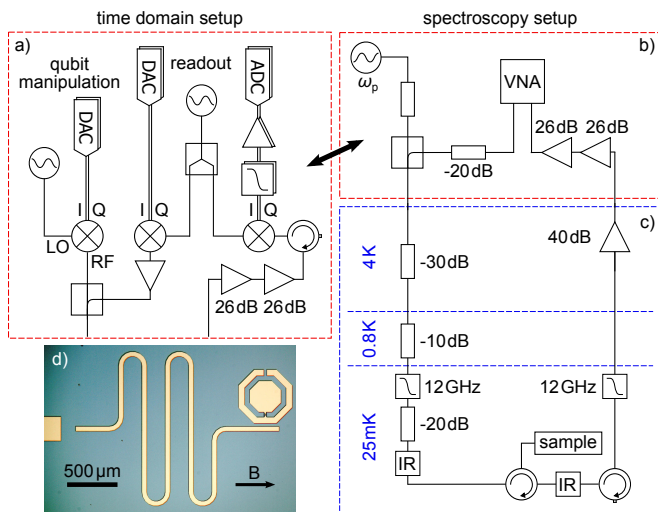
time domain setup

spectroscopy setup

a)

qubit manipulation

DAC

DAC

readout

ADC

I Q

I Q

I Q

LO

RF

26dB 26dB

b)

$\omega_p$

VNA

26dB 26dB

-20dB

c)

40dB

4K

-30dB

0.8K

-10dB

12GHz

12GHz

25mK

-20dB

sample

IR

IR

d)

500µm

B